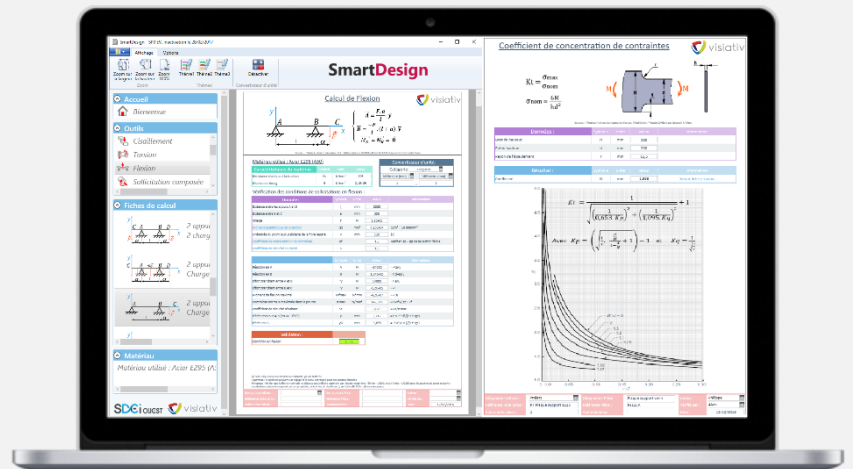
SmartDesign

Affichage Options

Zoom sur la largeur Zoom sur la hauteur Zoom 100% Thème1 Thème2 Thème3 Détacher

Zoom Thèmes Convertisseur d'unité

SmartDesign

Accueil

Bienvenue

Outils

Cisaillement

Torsion

Flexion

Sollicitation composée

Fiches de calcul

2 appui

2 charg

2 appui

Charge

2 appui

Charge

Matériau

Matériau utilisé : Acier E295 (A

SDEI OUEST visiativ

Calcul de Flexion

visiativ

Matériau utilisé : Acier E295 (A50)

Convertisseur d'unité

Vérification des conditions de sollicitation en flexion

Coefficient de concentration de contraintes

visiativ

$Kt = \frac{\sigma_{max}}{\sigma_{nom}}$

$\sigma_{nom} = \frac{6M}{ha^2}$

Données :

Résultat :

$Kt = \frac{1}{\left(\frac{1}{0,653 \cdot Kr}\right)^2 + \left(\frac{1}{1,095 \cdot Kq}\right)^2} + 1$

Avec $Kr = \left(\frac{1}{\sqrt{\frac{a}{r}}} + 1\right)$